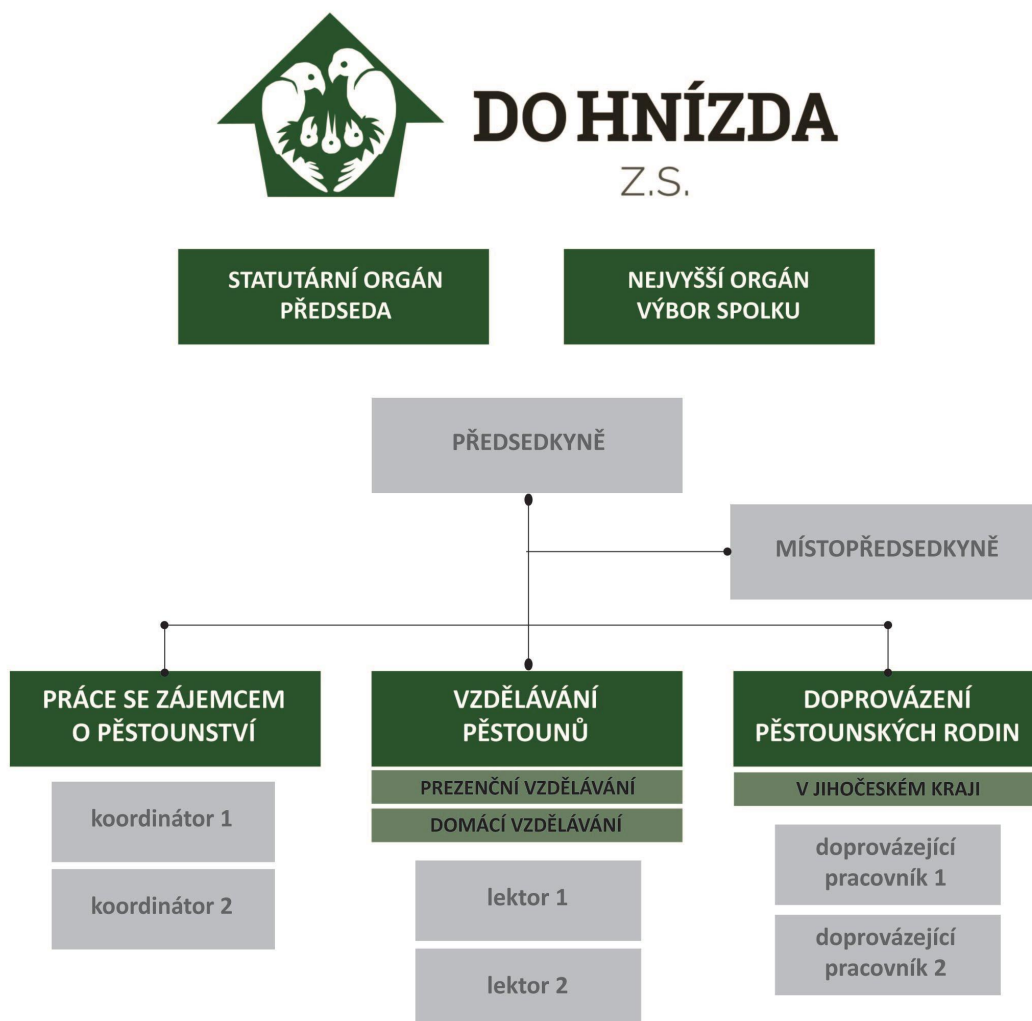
DO HNÍZDA
Z.S.

STATUTÁRNÍ ORGÁN
PŘEDSEDA

NEJVYŠŠÍ ORGÁN
VÝBOR SPOLKU

PŘEDSEDKYNĚ

MÍSTOPŘEDSEDKYNĚ

PRÁCE SE ZÁJEMCEM O PĚSTOUNSTVÍ

koordinátor 1

koordinátor 2

VZDĚLÁVÁNÍ PĚSTOUNŮ

PREZENČNÍ VZDĚLÁVÁNÍ

DOMÁCÍ VZDĚLÁVÁNÍ

lektor 1

lektor 2

DOPROVÁZENÍ PĚSTOUNSKÝCH RODIN

V JIHOČESKÉM KRAJI

doprovázející pracovník 1

doprovázející pracovník 2